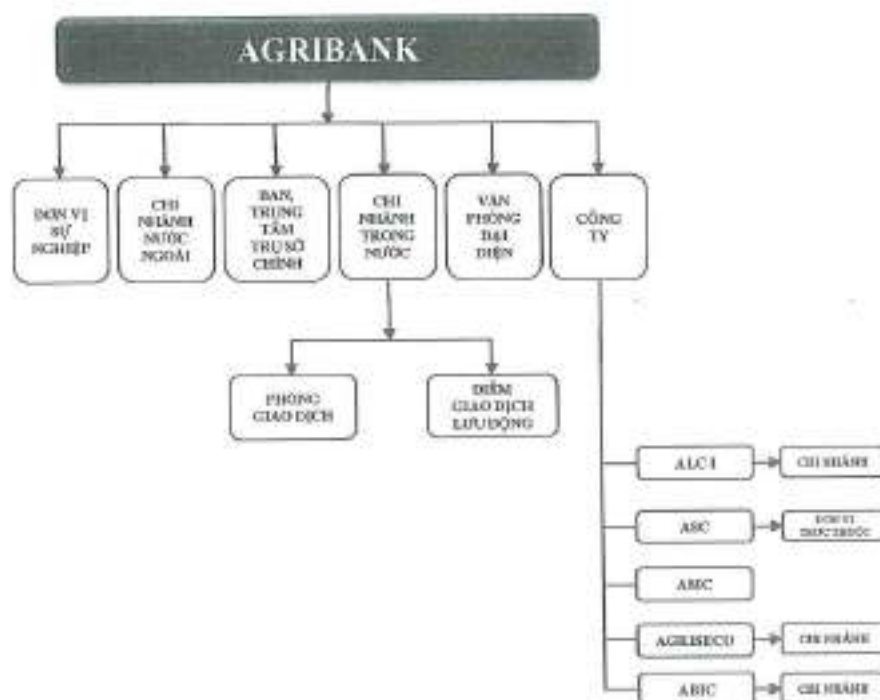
AGRIBANK

ĐƠN VỊ SỰ NGHIỆP

CHI NHÁNH NƯỚC NGOÀI

BAN, TRUNG TÂM TRỤ SỞ CHÍNH

CHI NHÁNH TRONG NƯỚC

VĂN PHÒNG ĐẠI DIỆN

CÔNG TY

PHÒNG GIAO DỊCH

ĐIỂM GIAO DỊCH LƯU ĐỘNG

ALC I

CHI NHÁNH

ASC

ĐƠN VỊ TRỰC THUỘC

ABIC

AGRISECO

CHI NHÁNH

ABIC

CHI NHÁNH